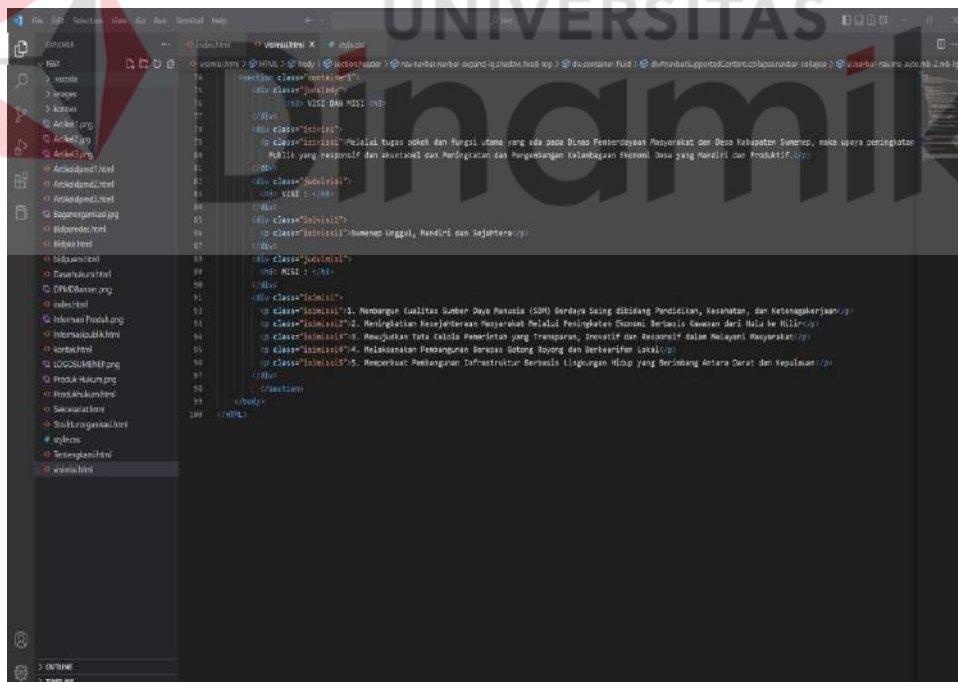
UNIVERSITAS
Dinamika

File Edit Selection View Go Run Terminal Help

EXPLORER
TEST
> .vscode
> images
> konten
Artikel1.png
Artikel2.jpg
Artikel3.jpg
Artikeldpmd1.html
Artikeldpmd2.html
Artikeldpmd3.html
Baganorganisasi.jpg
Bidpemdes.html
Bidpkk.html
bidpuem.html
Dasarhukum.html
DPMDBanner.png
index.html
Informasi Produk.png
Informasipublik.html
kontak.html
LOGOSUMENEP.png
Produk Hukum.png
Produkhukum.html
Sekretariat.html
Strukturorganisasi.html
style.css
Tentangkami.html
visimisi.html

> OUTLINE
> TIMELINE

index.html   visimisi.html ×   style.css

74 <section class="container1">
75 <div class="judulvisi">
76 <h3> VISI DAN MISI </h3>
77 </div>
78 <div class="isivisi">
79 <p class="isivisi">Melalui tugas pokok dan fungsi utama yang ada pada Dinas Pemberdayaan Masyarakat dan Desa Kabupaten Sumenep, maka upaya peningkatan Publik yang responsif dan akuntabel dan Peningkatan dan Pengembangan Kelembagaan Ekonomi Desa yang Mandiri dan Produktif.</p>
80
81 </div>
82 <div class="judulvisi">
83 <h3> VISI : </h3>
84 </div>
85 <div class="isivisi1">
86 <p class="isivisi1">Sumenep Unggul, Mandiri dan Sejahtera</p>
87 </div>
88 <div class="judulmisi">
89 <h3> MISI : </h3>
90 </div>
91 <div class="isimisi">
92 <p class="isimisi">1. Membangun Kualitas Sumber Daya Manusia (SDM) Berdaya Saing dibidang Pendidikan, Kesehatan, dan Ketenagakerjaan</p>
93 <p class="isimisi2">2. Meningkatkan Kesejahteraan Masyarakat Melalui Peningkatan Ekonomi Berbasis Kawasan dari Hulu ke Hilir</p>
94 <p class="isimisi3">3. Mewujudkan Tata Kelola Pemerintah yang Transparan, Inovatif dan Responsif dalam Melayani Masyarakat</p>
95 <p class="isimisi4">4. Melaksanakan Pembangunan Berazas Gotong Royong dan Berkearifan Lokal</p>
96 <p class="isimisi5">5. Memperkuat Pembangunan Infrastruktur Berbasis Lingkungan Hidup yang Berimbang Antara Darat dan Kepulauan</p>
97 </div>
98 </section>
99 </body>
100 </HTML>